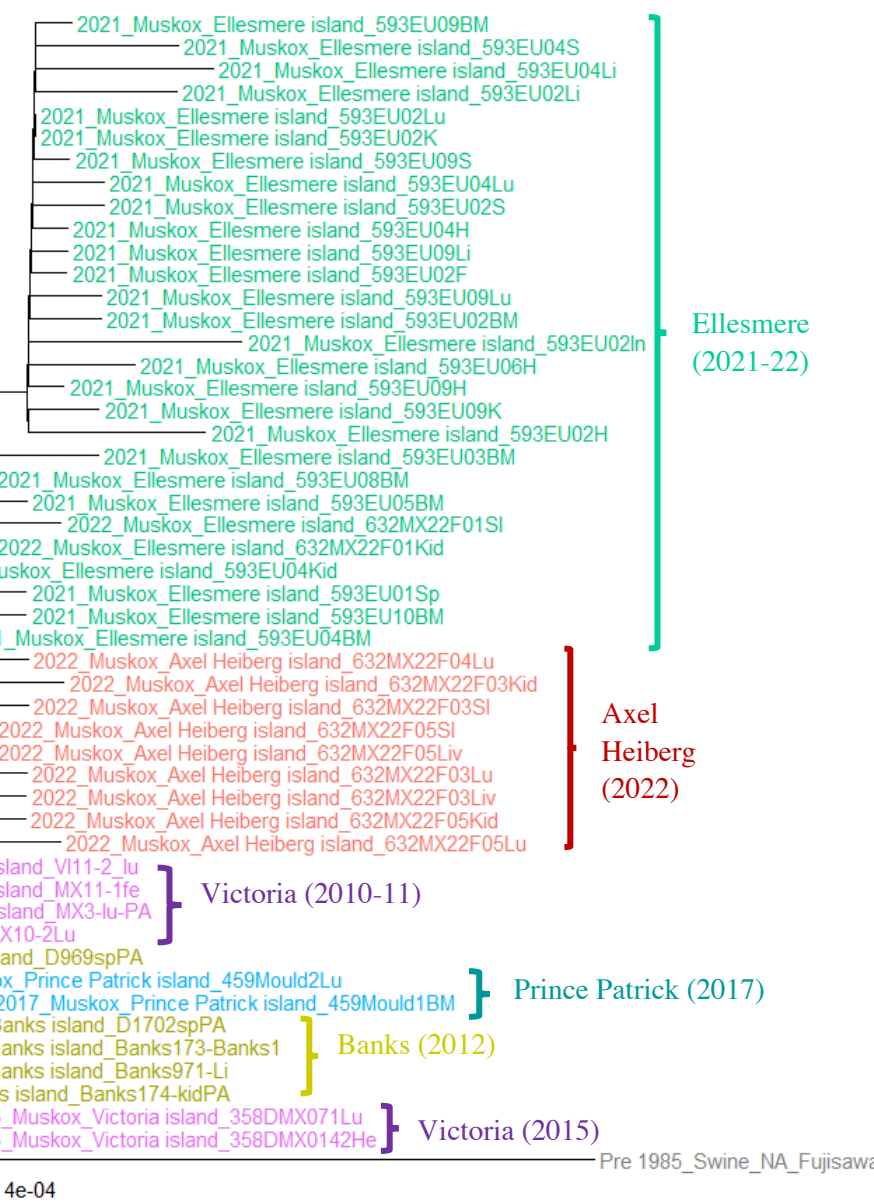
2021_Muskox_Ellesmere island_593EU09BM
2021_Muskox_Ellesmere island_593EU04S
2021_Muskox_Ellesmere island_593EU04Li
2021_Muskox_Ellesmere island_593EU02Li
2021_Muskox_Ellesmere island_593EU02Lu
2021_Muskox_Ellesmere island_593EU02K
2021_Muskox_Ellesmere island_593EU09S
2021_Muskox_Ellesmere island_593EU04Lu
2021_Muskox_Ellesmere island_593EU02S
2021_Muskox_Ellesmere island_593EU04H
2021_Muskox_Ellesmere island_593EU09Li
2021_Muskox_Ellesmere island_593EU02F
2021_Muskox_Ellesmere island_593EU09Lu
2021_Muskox_Ellesmere island_593EU02BM
2021_Muskox_Ellesmere island_593EU02In
2021_Muskox_Ellesmere island_593EU06H
2021_Muskox_Ellesmere island_593EU09H
2021_Muskox_Ellesmere island_593EU09K
2021_Muskox_Ellesmere island_593EU02H
2021_Muskox_Ellesmere island_593EU03BM
2021_Muskox_Ellesmere island_593EU08BM
2021_Muskox_Ellesmere island_593EU05BM
2022_Muskox_Ellesmere island_632MX22F01Sl
2022_Muskox_Ellesmere island_632MX22F01Kid
uskox_Ellesmere island_593EU04Kid
2021_Muskox_Ellesmere island_593EU01Sp
2021_Muskox_Ellesmere island_593EU10BM
l_Muskox_Ellesmere island_593EU04BM

Ellesmere (2021-22)

2022_Muskox_Axel Heiberg island_632MX22F04Lu
2022_Muskox_Axel Heiberg island_632MX22F03Kid
2022_Muskox_Axel Heiberg island_632MX22F03Sl
2022_Muskox_Axel Heiberg island_632MX22F05Sl
2022_Muskox_Axel Heiberg island_632MX22F05Liv
2022_Muskox_Axel Heiberg island_632MX22F03Lu
2022_Muskox_Axel Heiberg island_632MX22F03Liv
2022_Muskox_Axel Heiberg island_632MX22F05Kid
2022_Muskox_Axel Heiberg island_632MX22F05Lu

Axel Heiberg (2022)

sland_VI11-2_lu
sland_MX11-1fe
sland_MX3-lu-PA
X10-2Lu

Victoria (2010-11)

and_D969spPA
ox_Prince Patrick island_459Mould2Lu
2017_Muskox_Prince Patrick island_459Mould1BM

Prince Patrick (2017)

Banks island_D1702spPA
anks island_Banks173-Banks1
anks island_Banks971-Li
s island_Banks174-kidPA

Banks (2012)

_Muskox_Victoria island_358DMX071Lu
_Muskox_Victoria island_358DMX0142He

Victoria (2015)

Pre 1985_Swine_NA_Fujisawa

4e-04